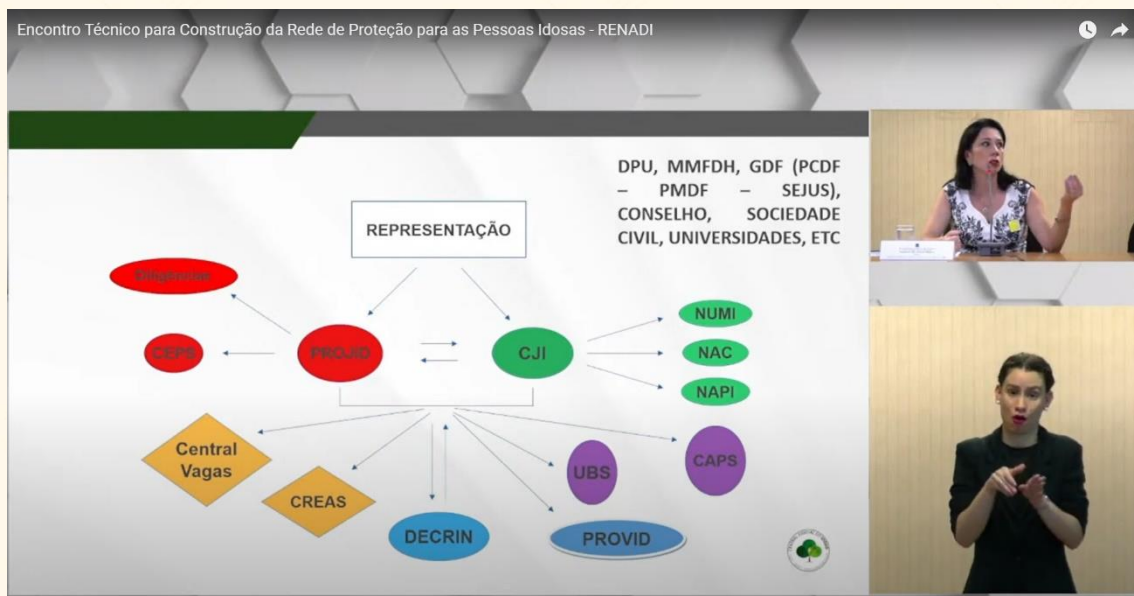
Encontro Técnico para Construção da Rede de Proteção para as Pessoas Idosas - RENADI

DPU, MMFDH, GDF (PCDF – PMDF – SEJUS), CONSELHO, SOCIEDADE CIVIL, UNIVERSIDADES, ETC

REPRESENTAÇÃO

Diligências

CEPS

PROJID

CJI

NUMI

NAC

NAPI

Central Vagas

CREAS

DECRIN

UBS

PROVID

CAPS